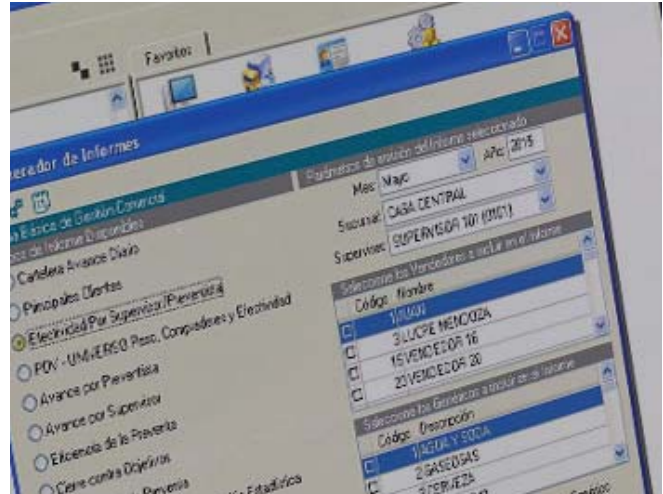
Favoritos

erador de Informes

Básica de Gestión Comercial

Cartelera Avance Diario

Principales Clientes

Efectividad Por Supervisor/Preventista

PDV - UNIVERSO Peso, Compradores y Efectividad

Avance por Preventista

Avance por Supervisor

Eficiencia de la Preventa

Cierre contra Objetivos

Parámetros de emisión del Informe seleccionado

Mes: Mayo

Año: 2015

Sucursal: CASA CENTRAL

Supervisor: SUPERVISOR 101 (0101)

Seleccione los Vendedores a incluir en el Informe

| Código | Nombre |
|---|---|
| | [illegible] |
| 3 | LUCRE MENDOZA |
| 15 | VENDEDOR 16 |
| 20 | VENDEDOR 20 |

Seleccione los Genéricos a incluir en el Informe

| Código | Descripción |
|---|---|
| 1 | AGUA Y SODA |
| 2 | GASEOSAS |
| 3 | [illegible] |